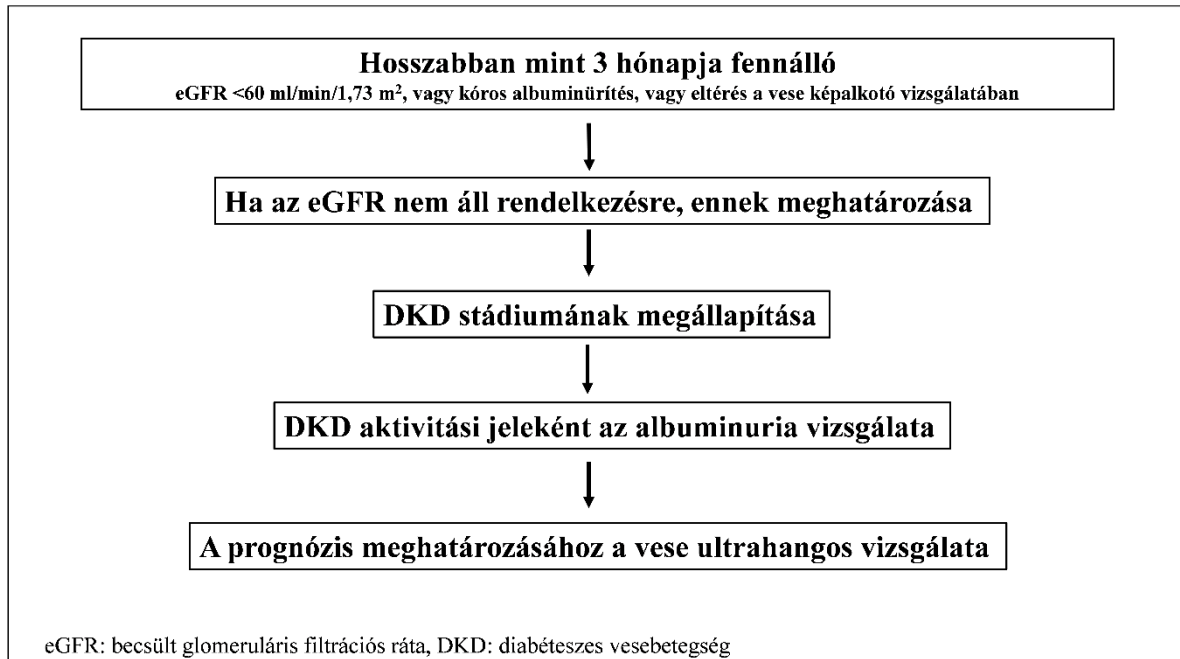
Hosszabban mint 3 hónapja fennálló
eGFR <60 ml/min/1,73 m², vagy kóros albuminürítés, vagy eltérés a vese képalkotó vizsgálatában

Ha az eGFR nem áll rendelkezésre, ennek meghatározása

DKD stádiumának megállapítása

DKD aktivitási jeleként az albuminuria vizsgálata

A prognózis meghatározásához a vese ultrahangos vizsgálata

eGFR: becsült glomeruláris filtrációs ráta, DKD: diabéteszes vesebetegség